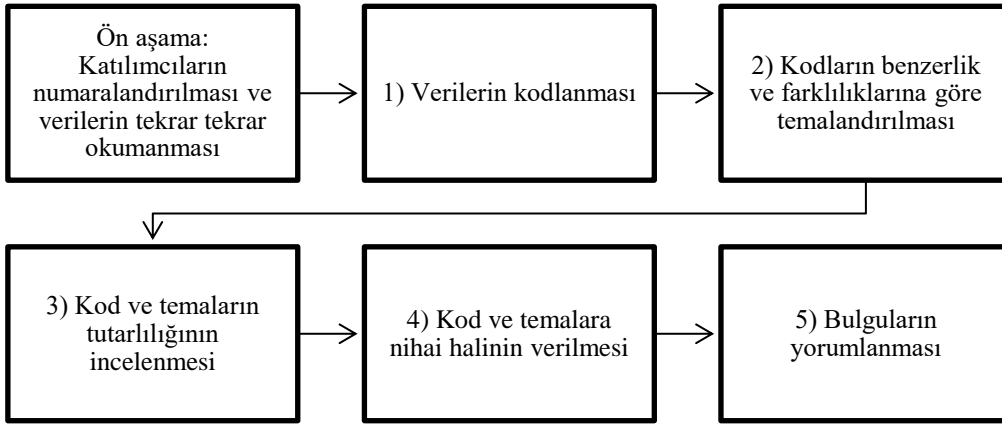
Ön aşama: Katılımcıların numaralandırılması ve verilerin tekrar tekrar okumanması

1) Verilerin kodlanması

2) Kodların benzerlik ve farklılıklarına göre temalandırılması

3) Kod ve temaların tutarlılığının incelenmesi

4) Kod ve temalara nihai halinin verilmesi

5) Bulguların yorumlanması